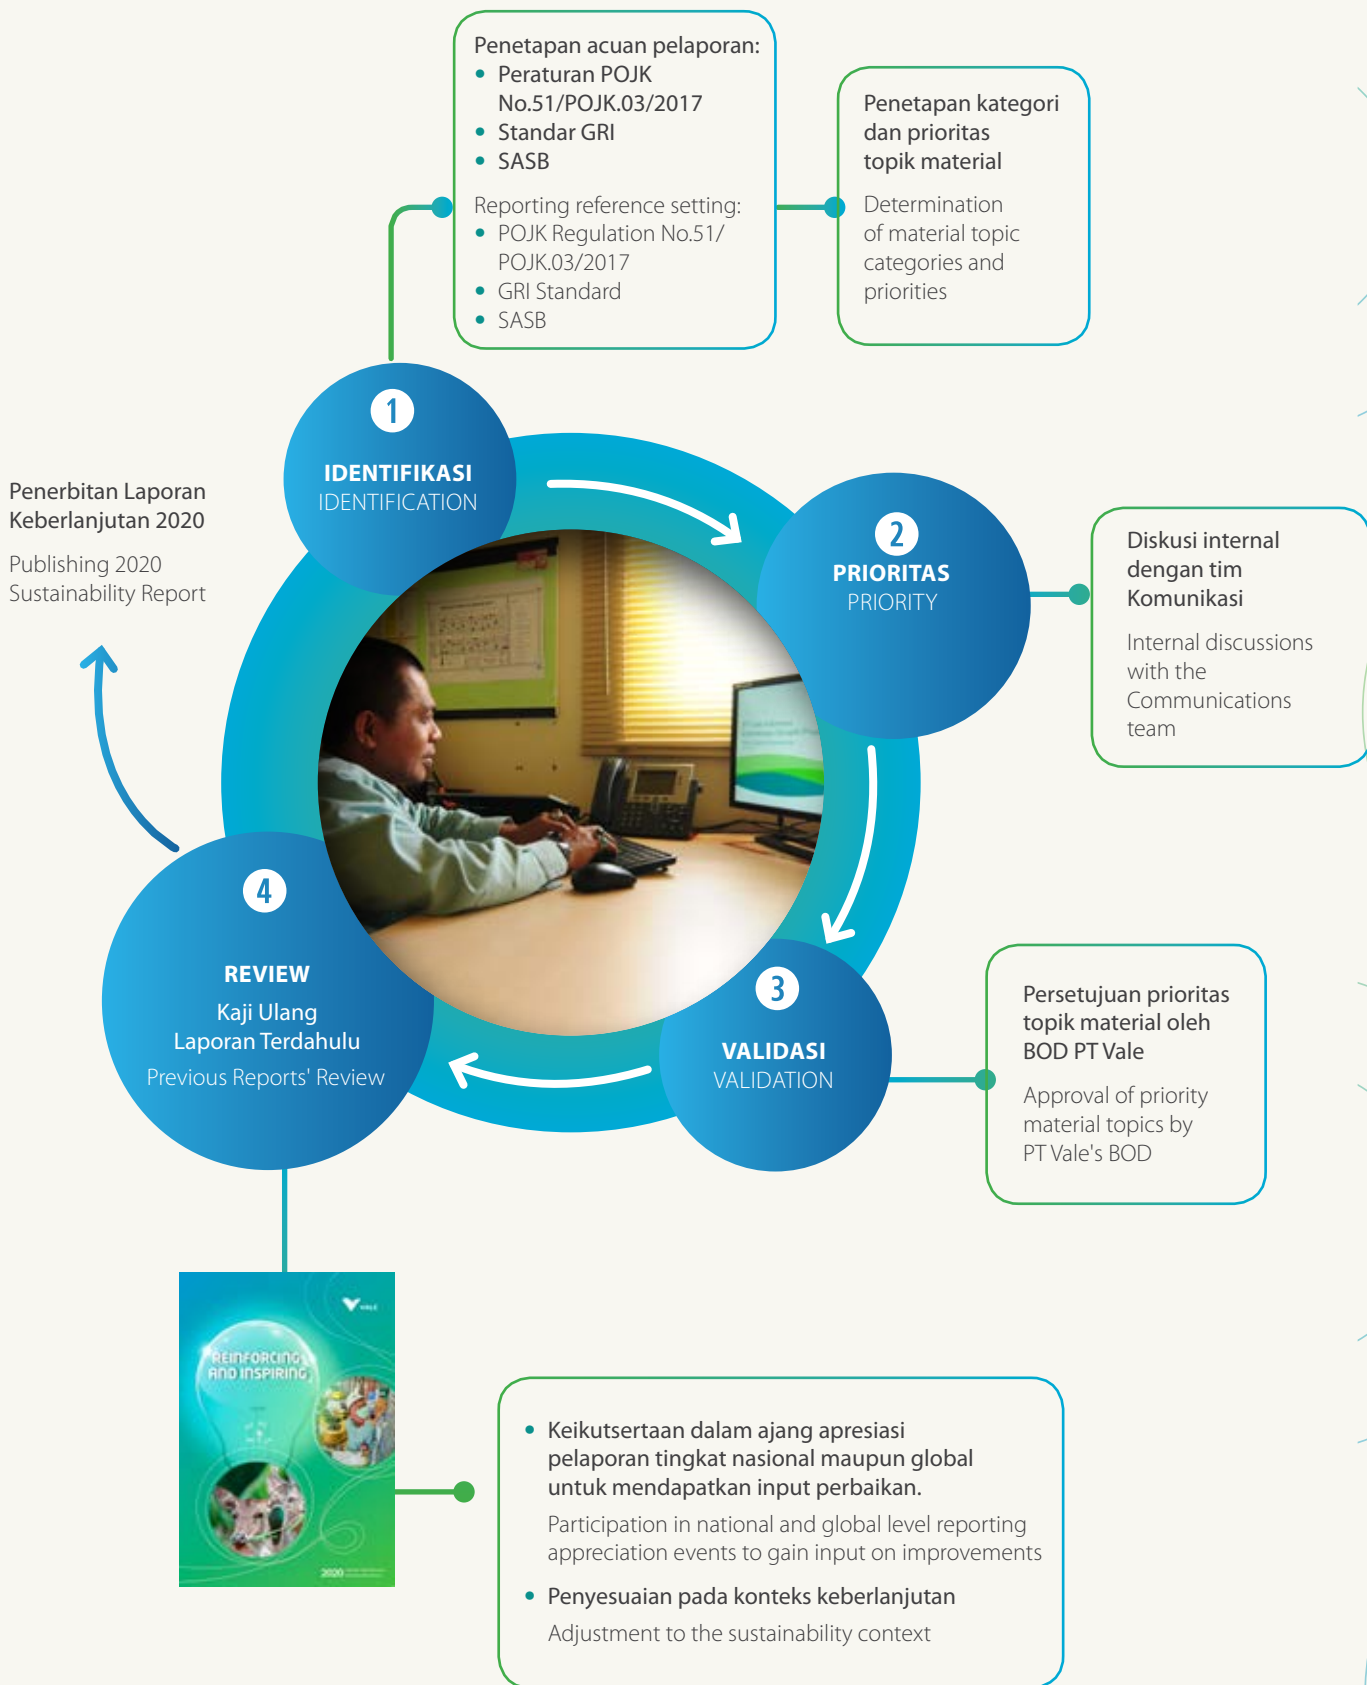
Penetapan acuan pelaporan:
• Peraturan POJK No.51/POJK.03/2017
• Standar GRI
• SASB

Reporting reference setting:
• POJK Regulation No.51/POJK.03/2017
• GRI Standard
• SASB

Penetapan kategori dan prioritas topik material

Determination of material topic categories and priorities

1
IDENTIFIKASI
IDENTIFICATION

Penerbitan Laporan Keberlanjutan 2020

Publishing 2020 Sustainability Report

2
PRIORITAS
PRIORITY

Diskusi internal dengan tim Komunikasi

Internal discussions with the Communications team

4
REVIEW
Kaji Ulang Laporan Terdahulu
Previous Reports' Review

3
VALIDASI
VALIDATION

Persetujuan prioritas topik material oleh BOD PT Vale

Approval of priority material topics by PT Vale's BOD

VALE
REINFORCING AND INSPIRING
2020

• Keikutsertaan dalam ajang apresiasi pelaporan tingkat nasional maupun global untuk mendapatkan input perbaikan.
Participation in national and global level reporting appreciation events to gain input on improvements
• Penyesuaian pada konteks keberlanjutan
Adjustment to the sustainability context